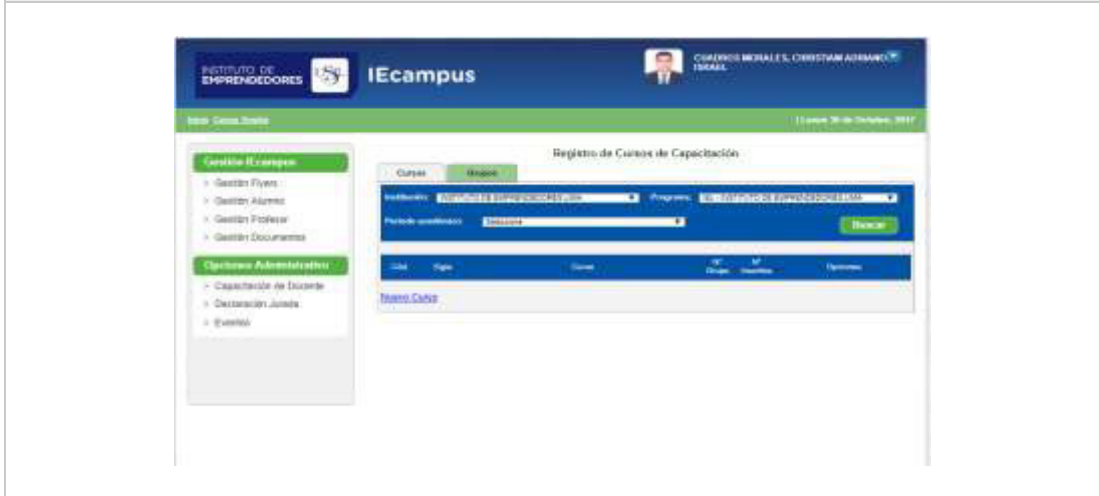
INSTITUTO DE EMPRENDEDORES USIL

IEcampus

CUADROS MORALES, CHRISTIAN ADRIANO ISRAEL

Inicio Cerrar Sesión

Lunes 30 de Octubre, 2017

Gestión IEcampus

Gestión Flyers

Gestión Alumno

Gestión Profesor

Gestión Documentos

Opciones Administrativo

Capacitación de Docente

Declaración Jurada

Eventos

Registro de Cursos de Capacitación

Cursos

Grupos

Institución: INSTITUTO DE EMPRENDEDORES LIMA

Programa: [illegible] - INSTITUTO DE EMPRENDEDORES LIMA

Periodo académico: Seleccione

Buscar

| Cód | Sigla | Curso | N° Grupo | N° Inscritos | Opciones |
|---|---|---|---|---|---|

Nuevo Curso